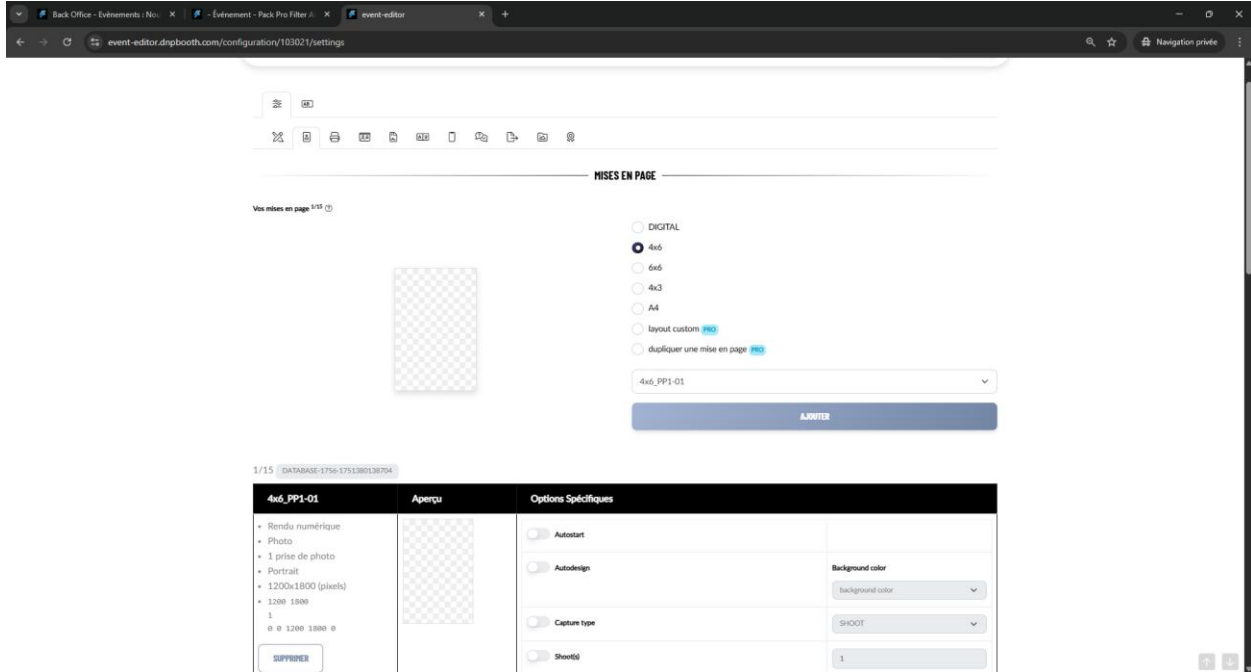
Back Office - Evènements : Nou ×
- Événement - Pack Pro Filter A ×
event-editor ×
event-editor.dnpbooth.com/configuration/103021/settings
Navigation privée

MISES EN PAGE

Vos mises en page $^{1/15}$ ⓘ

DIGITAL
4x6
6x6
4x3
A4
layout custom PRO
dupliquer une mise en page PRO

4x6_PP1-01

AJOUTER

1/15 DATABASE-1756-1751380138704

| 4x6_PP1-01 | Aperçu | Options Spécifiques | |
|---|---|---|---|
| • Rendu numérique<br>• Photo<br>• 1 prise de photo<br>• Portrait<br>• 1200x1800 (pixels)<br>• 1200 1800<br>1<br>0 0 1200 1800 0<br>SUPPRIMER | | Autostart | |
| | | Autodesign | Background color<br>background color |
| | | Capture type | SHOOT |
| | | Shoot(s) | 1 |